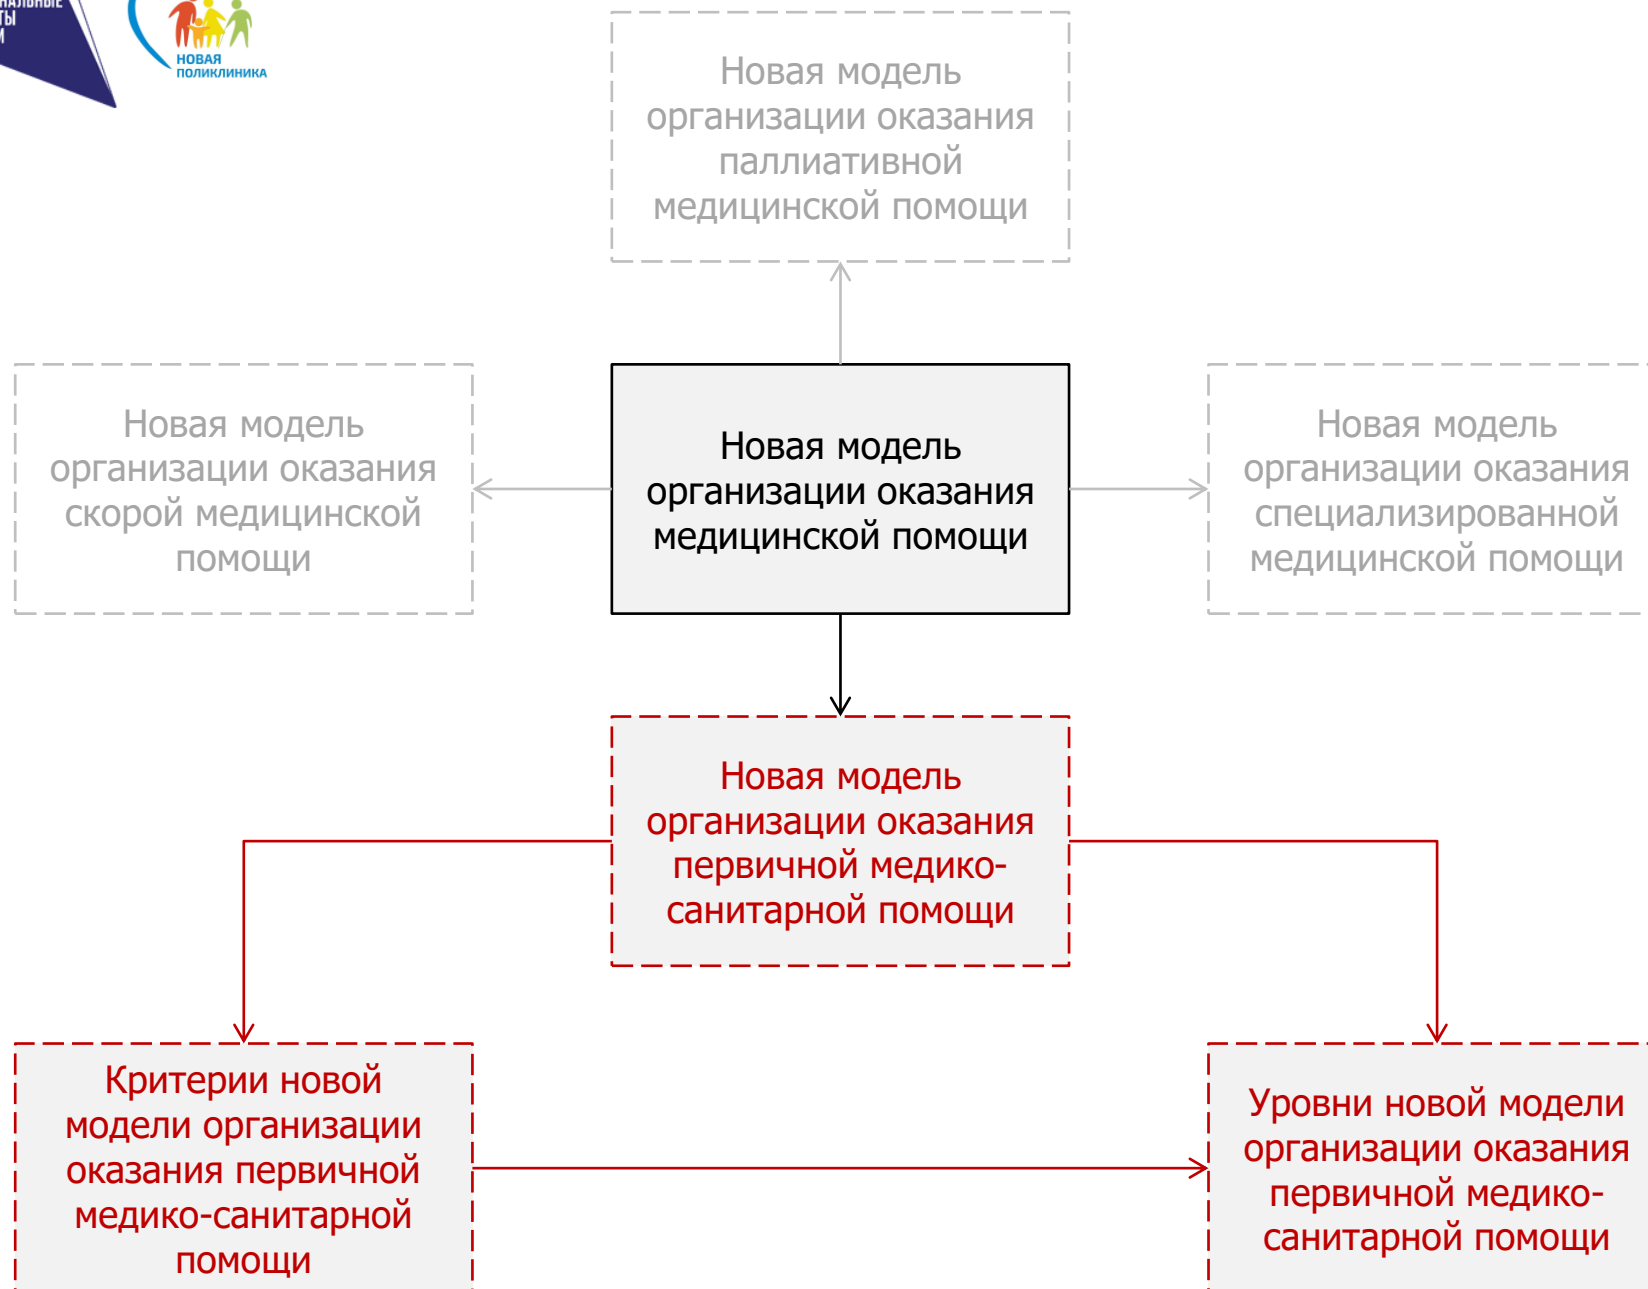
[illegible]
ТЫ
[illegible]

НОВАЯ ПОЛИКЛИНИКА

Новая модель организации оказания паллиативной медицинской помощи

Новая модель организации оказания скорой медицинской помощи

Новая модель организации оказания медицинской помощи

Новая модель организации оказания специализированной медицинской помощи

Новая модель организации оказания первичной медико-санитарной помощи

Критерии новой модели организации оказания первичной медико-санитарной помощи

Уровни новой модели организации оказания первичной медико-санитарной помощи